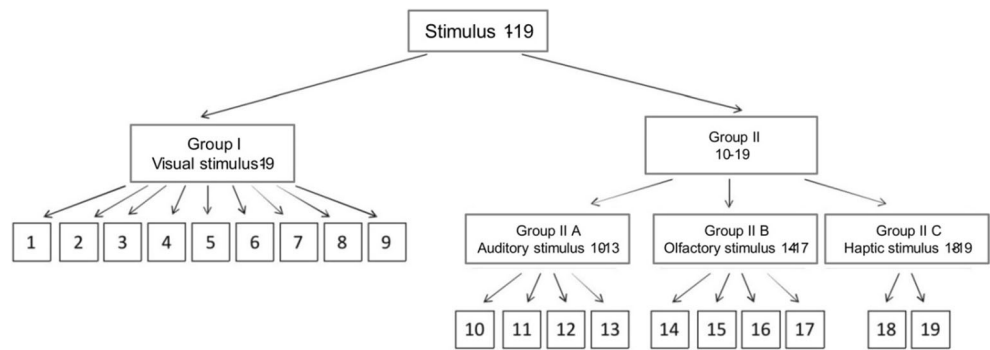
Stimulus 1-19

Group I
Visual stimulus 1-9

1 2 3 4 5 6 7 8 9

Group II
10-19

Group II A
Auditory stimulus 10-13

10 11 12 13

Group II B
Olfactory stimulus 14-17

14 15 16 17

Group II C
Haptic stimulus 18-19

18 19